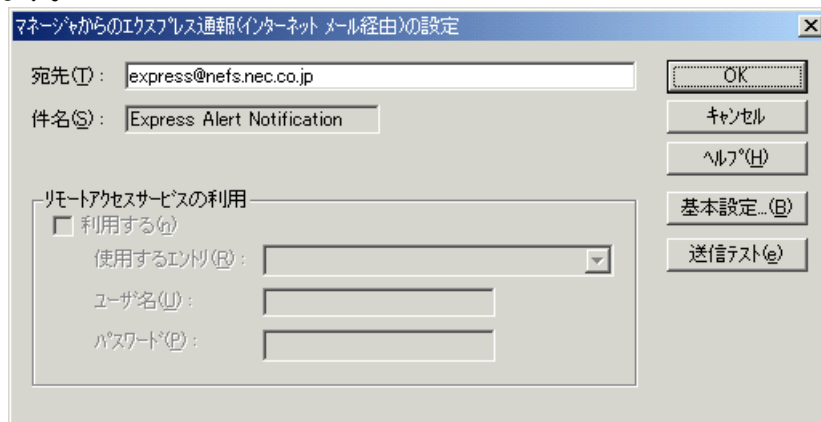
マネージャからのエクスプレス通報(インターネット メール経由)の設定

宛先(T): express@nefs.nec.co.jp

件名(S): Express Alert Notification

OK

キャンセル

ヘルプ(H)

リモートアクセスサービスの利用

利用する(n)

使用するエントリ(R):

ユーザ名(U):

パスワード(P):

基本設定...(B)

送信テスト(e)